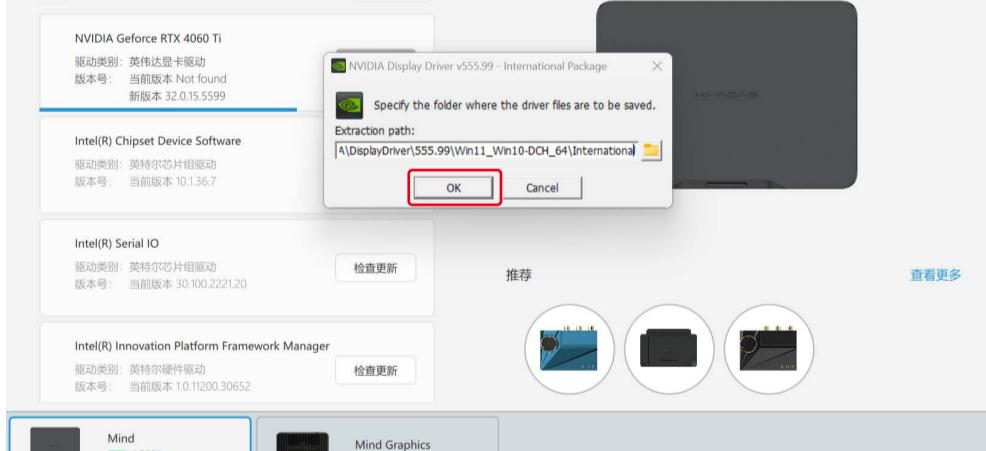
NVIDIA Geforce RTX 4060 Ti
驱动类别: 英伟达显卡驱动
版本号: 当前版本 Not found
新版本 32.0.15.5599

Intel(R) Chipset Device Software
驱动类别: 英特尔芯片组驱动
版本号: 当前版本 10.1.36.7

Intel(R) Serial IO
驱动类别: 英特尔芯片组驱动
版本号: 当前版本 30.100.2221.20
检查更新

Intel(R) Innovation Platform Framework Manager
驱动类别: 英特尔硬件驱动
版本号: 当前版本 1.0.11200.30652
检查更新

NVIDIA Display Driver v555.99 - International Package
Specify the folder where the driver files are to be saved.
Extraction path:
4\DisplayDriver\555.99\Win11_Win10-DCH_64\Internationa
OK
Cancel

KHADAS

推荐
查看更多

Mind
Mind Graphics